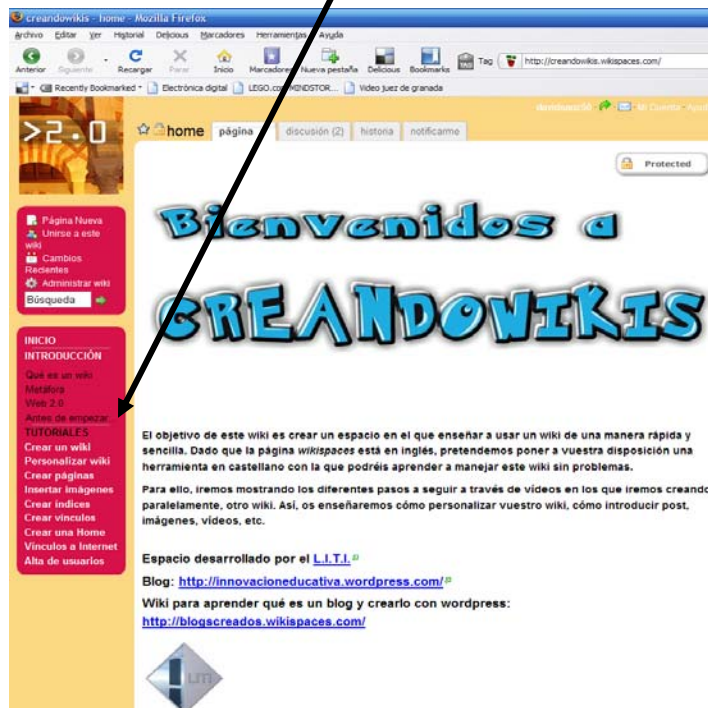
creandowikis - home - Mozilla Firefox

Archivo Editar Ver Historial Delicious Marcadores Herramientas Ayuda

Anterior Siguiente Recargar Parar Inicio Marcadores Nueva pestaña Delicious Bookmarks Tag http://creandowikis.wikispaces.com/

Recently Bookmarked Electrónica digital LEGO.com MINDSTOR... Video juez de granada

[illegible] Mi Cuenta Ayuda

>2.0

home página discusión (2) historia notificarme

Protected

Página Nueva
Unirse a este wiki
Cambios Recientes
Administrar wiki
Búsqueda

INICIO
INTRODUCCIÓN
Qué es un wiki
Metáfora
Web 2.0
Antes de empezar
TUTORIALES
Crear un wiki
Personalizar wiki
Crear páginas
Insertar imágenes
Crear índices
Crear vínculos
Crear una Home
Vínculos a Internet
Alta de usuarios

Bienvenidos a

CREANDOWIKIS

El objetivo de este wiki es crear un espacio en el que enseñar a usar un wiki de una manera rápida y sencilla. Dado que la página wikispaces está en inglés, pretendemos poner a vuestra disposición una herramienta en castellano con la que podréis aprender a manejar este wiki sin problemas.

Para ello, iremos mostrando los diferentes pasos a seguir a través de videos en los que iremos creando paralelamente, otro wiki. Así, os enseñaremos cómo personalizar vuestro wiki, cómo introducir post, imágenes, videos, etc.

Espacio desarrollado por el L.I.T.I.

Blog: http://innovacioneducativa.wordpress.com/

Wiki para aprender qué es un blog y crearlo con wordpress:
http://blogscreados.wikispaces.com/

LITI